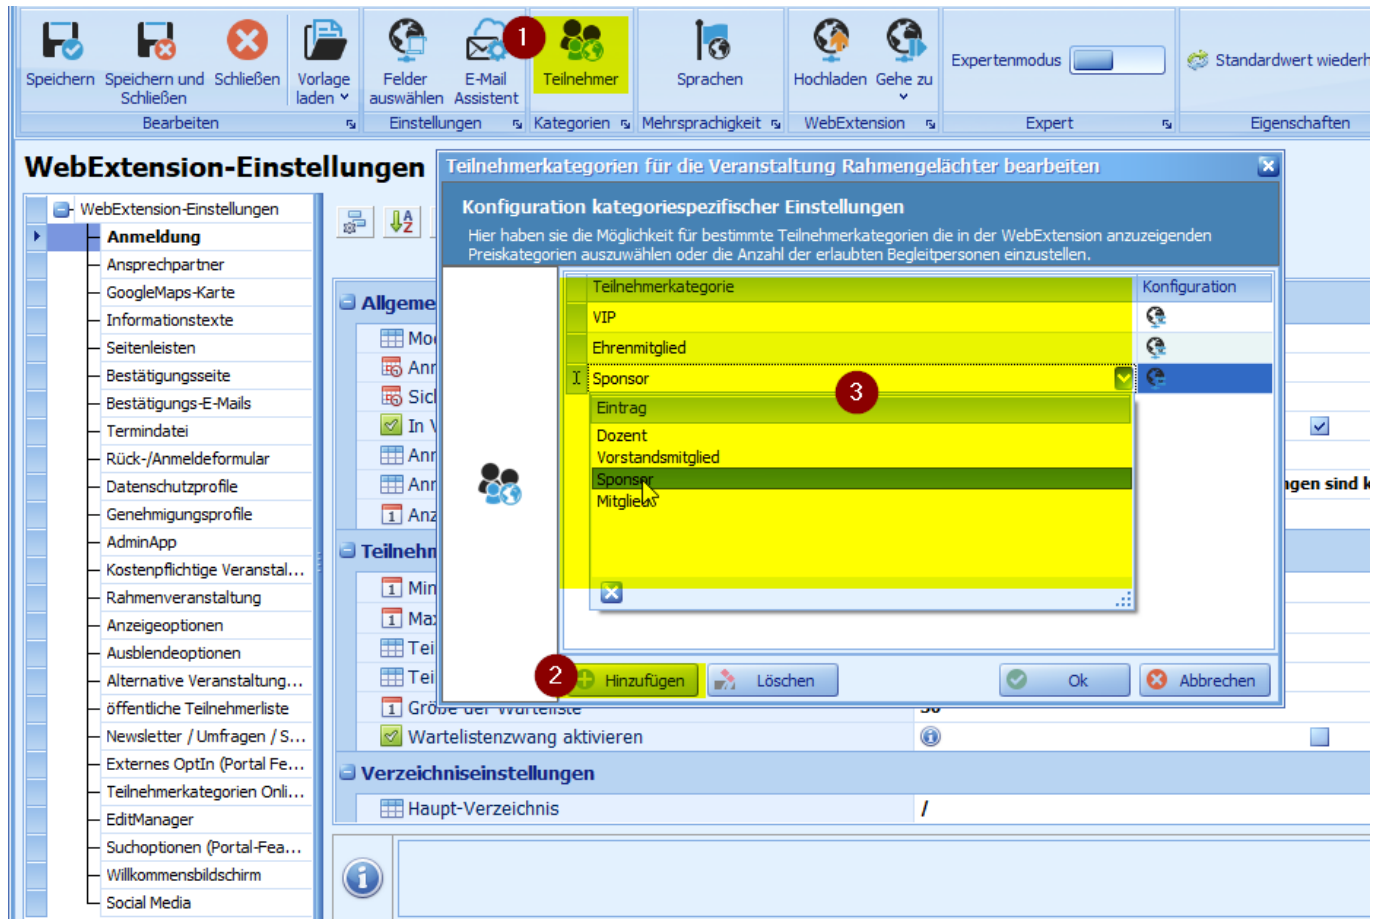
Speichern Speichern und Schließen Schließen Vorlage laden Felder auswählen E-Mail Assistent 1 Teilnehmer Sprachen Hochladen Gehe zu Expertenmodus Standardwert wiederh

Bearbeiten Einstellungen Kategorien Mehrsprachigkeit WebExtension Expert Eigenschaften

WebExtension-Einstellungen

WebExtension-Einstellungen
Anmeldung
Ansprechpartner
GoogleMaps-Karte
Informationstexte
Seitenleisten
Bestätigungsseite
Bestätigungs-E-Mails
Termindatei
Rück-/Anmeldeformular
Datenschutzprofile
Genehmigungsprofile
AdminApp
Kostenpflichtige Veranstal...
Rahmenveranstaltung
Anzeigeoptionen
Ausblendeoptionen
Alternative Veranstaltung...
öffentliche Teilnehmerliste
Newsletter / Umfragen / S...
Externes OptIn (Portal Fe...
Teilnehmerkategorien Onli...
EditManager
Suchoptionen (Portal-Fea...
Willkommensbildschirm
Social Media

Allgeme
Mo
Anr
Sic
In V
Anr
Anr
Anz
Teilnehn
Min
Max
Tei
Tei
Größe der Warteliste
Wartelistenzwang aktivieren
Verzeichniseinstellungen
Haupt-Verzeichnis /
ngen sind k

Teilnehmerkategorien für die Veranstaltung Rahmengelächter bearbeiten

Konfiguration kategoriespezifischer Einstellungen
Hier haben sie die Möglichkeit für bestimmte Teilnehmerkategorien die in der WebExtension anzuzeigenden Preiskategorien auszuwählen oder die Anzahl der erlaubten Begleitpersonen einzustellen.

| Teilnehmerkategorie | Konfiguration |
|---|---|
| VIP | |
| Ehrenmitglied | |
| Sponsor | |

3
Eintrag
Dozent
Vorstandsmitglied
Sponsor
Mitglieds

2 Hinzufügen Löschen Ok Abbrechen